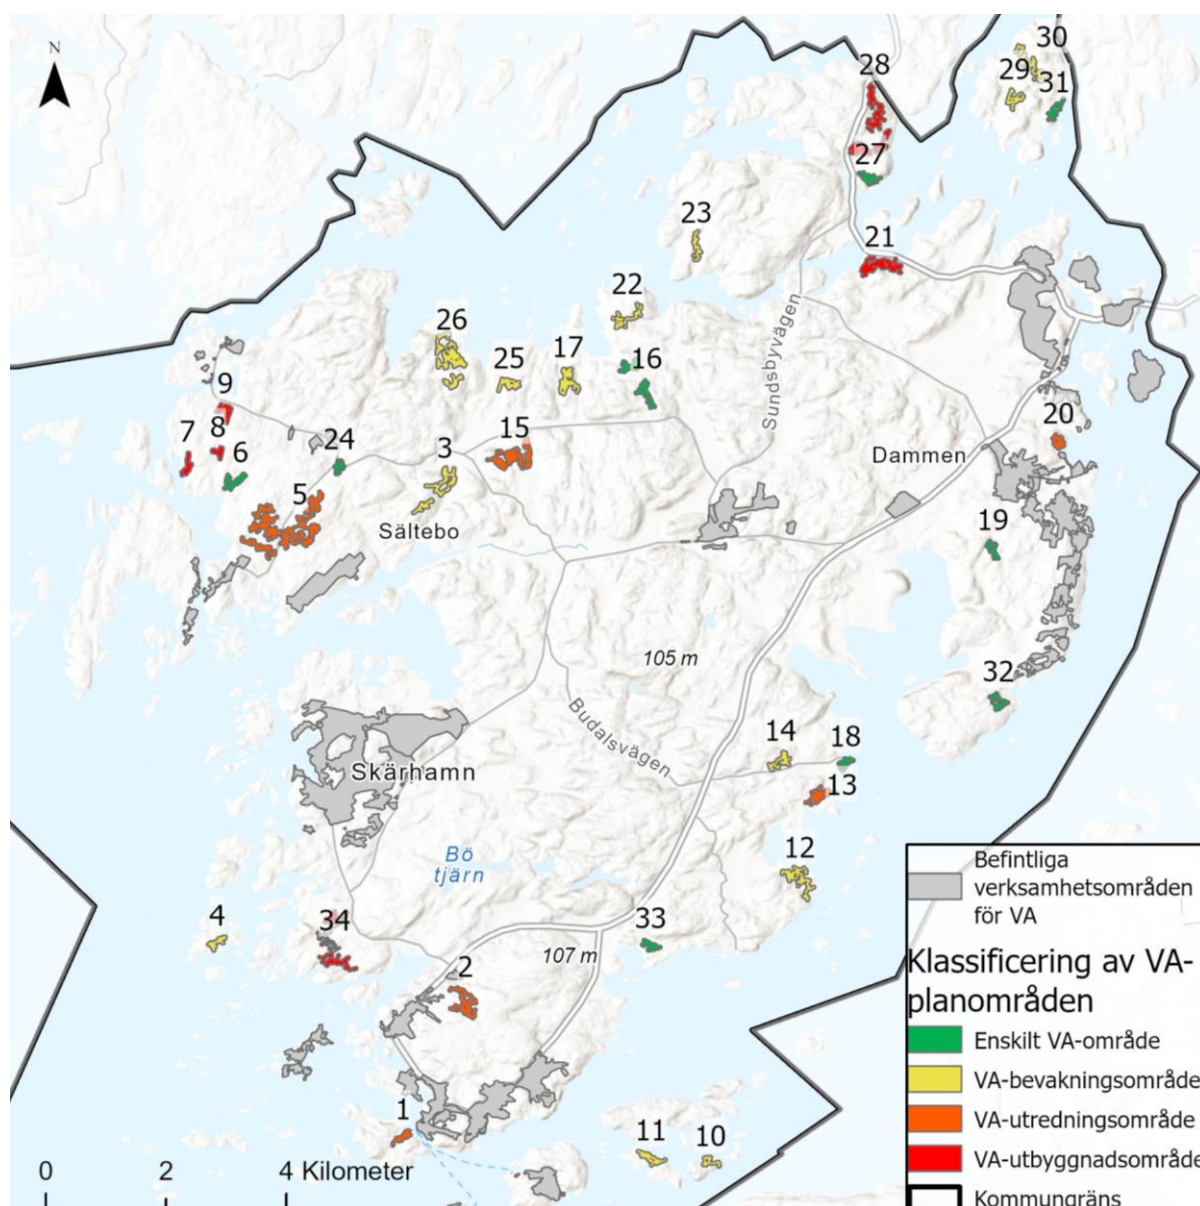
N

30
28
29
31
27
23
21
22
26
25
17
16
Sundsbyvägen
9
20
15
7
8
24
3
6
Dammen
5
19
Sältebo
105 m
32
Budalsvägen
14
18
Skärhamn
13
12
Bö tjärn
4
34
33
107 m
2
1
11
10
0
2
4 Kilometer

Befintliga verksamhetsområden för VA
Klassificering av VA-planområden
Enskilt VA-område
VA-bevakningsområde
VA-utredningsområde
VA-utbyggnadsområde
Kommungräns